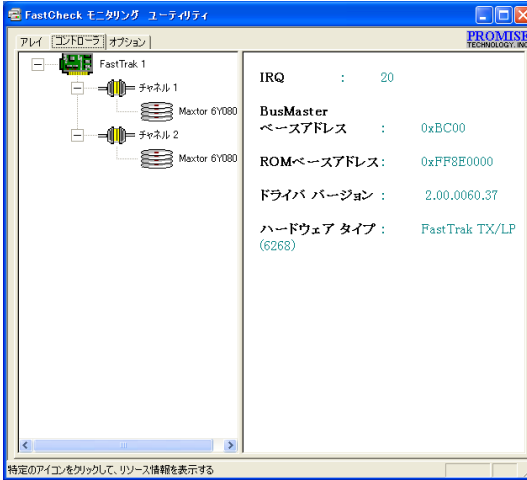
FastCheck モニタリング ユーティリティ

アレイ | コントローラ | オプション

PROMISE TECHNOLOGY, INC

FastTrak 1
チャネル 1
Maxtor 6Y080
チャネル 2
Maxtor 6Y080

IRQ : 20

BusMaster ベースアドレス : 0xBC00

ROMベースアドレス : 0xFF8E0000

ドライバ バージョン : 2.00.0060.37

ハードウェア タイプ : FastTrak TX/LP (6268)

特定のアイコンをクリックして、リソース情報を表示する